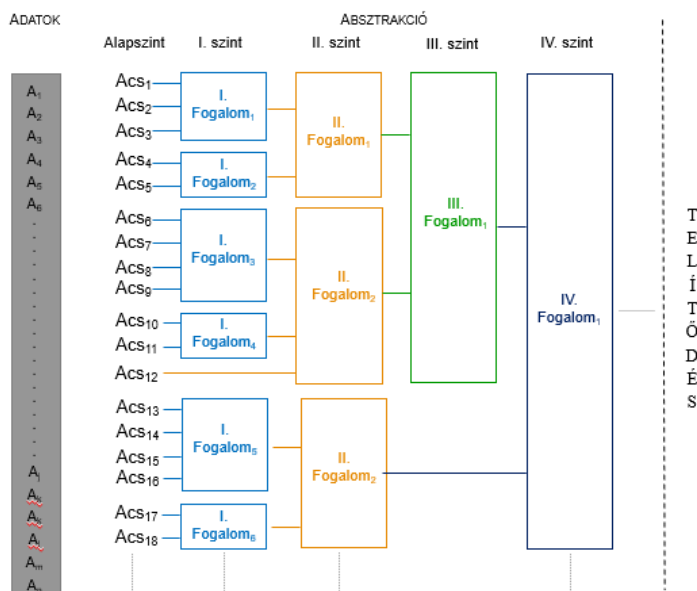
ADATOK

ABSZTRAKCIÓ

Alapszint

I. szint

II. szint

III. szint

IV. szint

$A_1$
$A_2$
$A_3$
$A_4$
$A_5$
$A_6$
.
.
.
.
.
.
.
.
.
.
.
.
.
$A_i$
$A_k$
$A_l$
$A_k$
$A_m$
$A_n$

$Acs_1$
$Acs_2$
$Acs_3$
$Acs_4$
$Acs_5$
$Acs_6$
$Acs_7$
$Acs_8$
$Acs_9$
$Acs_{10}$
$Acs_{11}$
$Acs_{12}$
$Acs_{13}$
$Acs_{14}$
$Acs_{15}$
$Acs_{16}$
$Acs_{17}$
$Acs_{18}$

I. $Fogalom_1$

I. $Fogalom_2$

I. $Fogalom_3$

I. $Fogalom_4$

I. $Fogalom_5$

I. $Fogalom_6$

II. $Fogalom_1$

II. $Fogalom_2$

II. $Fogalom_2$

III. $Fogalom_1$

IV. $Fogalom_1$

T
E
L
Í
T
Ö
D
É
S